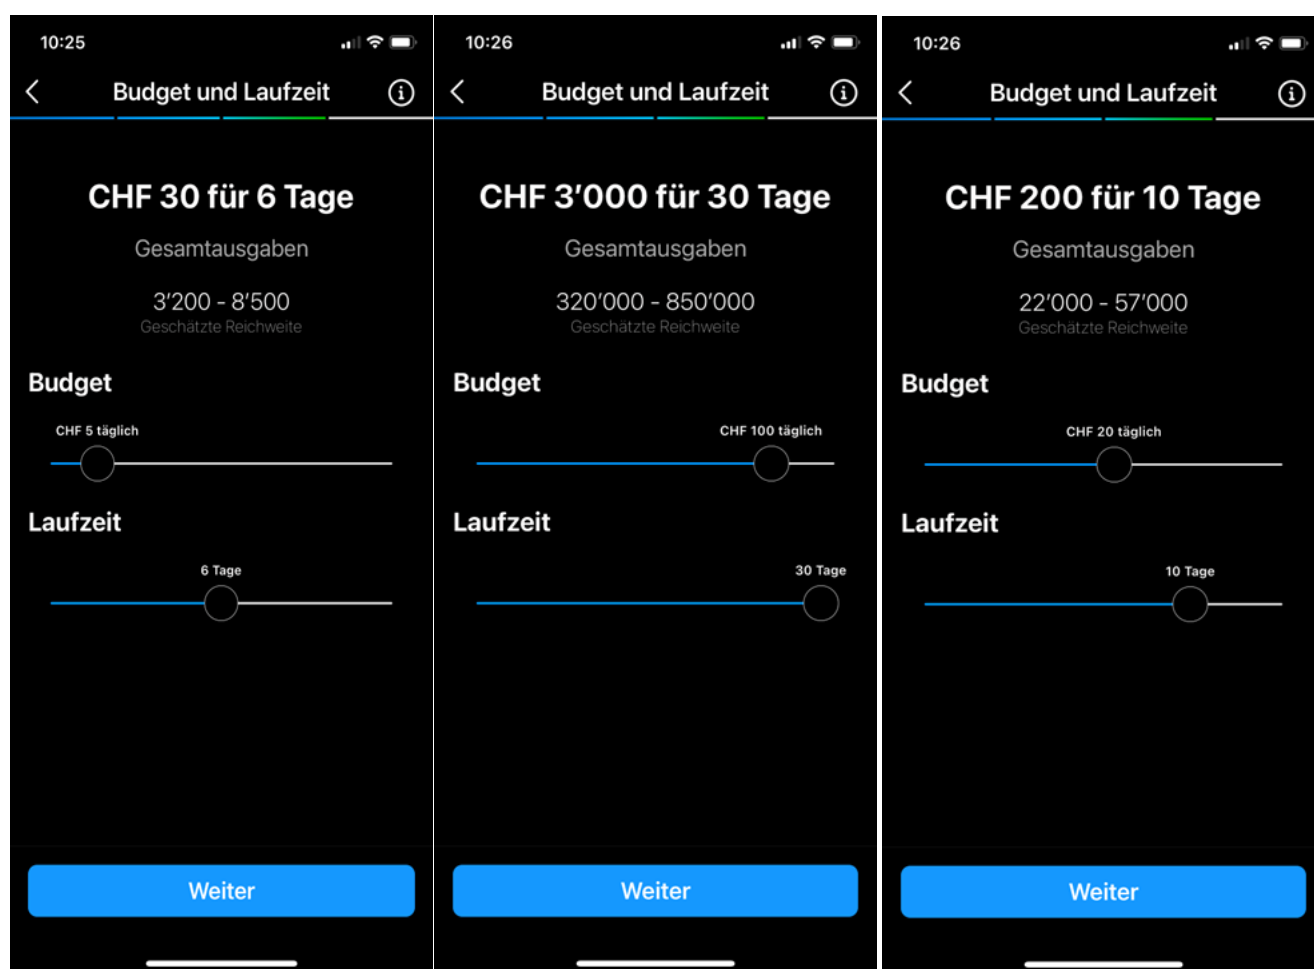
10:25

Budget und Laufzeit

CHF 30 für 6 Tage

Gesamtausgaben

3'200 - 8'500
Geschätzte Reichweite

Budget

CHF 5 täglich

Laufzeit

6 Tage

Weiter

10:26

Budget und Laufzeit

CHF 3'000 für 30 Tage

Gesamtausgaben

320'000 - 850'000
Geschätzte Reichweite

Budget

CHF 100 täglich

Laufzeit

30 Tage

Weiter

10:26

Budget und Laufzeit

CHF 200 für 10 Tage

Gesamtausgaben

22'000 - 57'000
Geschätzte Reichweite

Budget

CHF 20 täglich

Laufzeit

10 Tage

Weiter